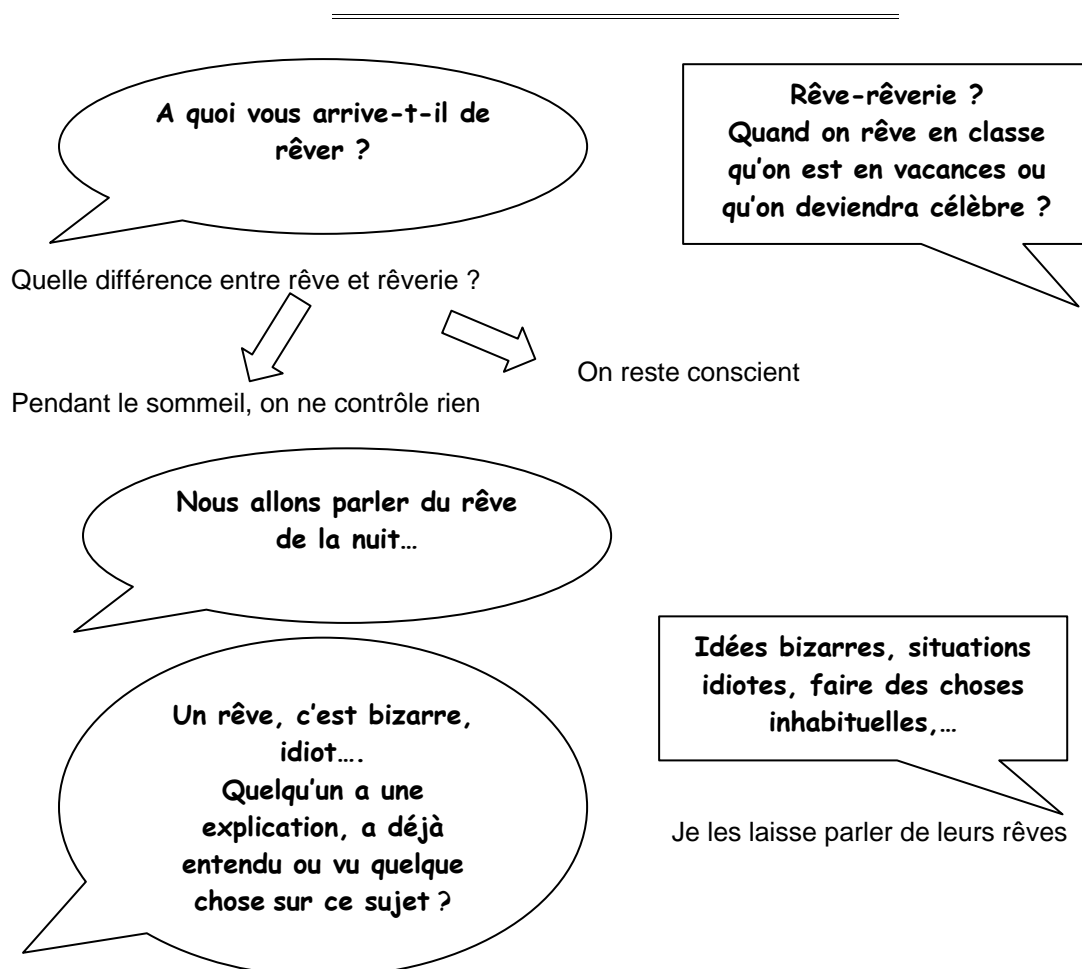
A quoi vous arrive-t-il de rêver ?

Rêve-rêverie ?
Quand on rêve en classe qu'on est en vacances ou qu'on deviendra célèbre ?

Quelle différence entre rêve et rêverie ?

On reste conscient

Pendant le sommeil, on ne contrôle rien

Nous allons parler du rêve de la nuit…

Idées bizarres, situations idiotes, faire des choses inhabituelles,…

Un rêve, c'est bizarre, idiot….
Quelqu'un a une explication, a déjà entendu ou vu quelque chose sur ce sujet ?

Je les laisse parler de leurs rêves